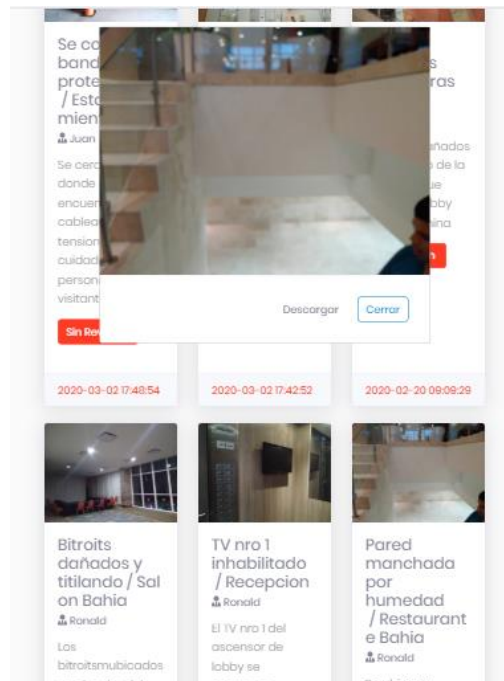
Se co
band
prote
/ Esto
mien

Juan

Se cer
donde
encuen
cablea
tension
cuidad
person
visitant

Sin Rev

2020-03-02 17:48:54

2020-03-02 17:42:52

s
ras

ñados
de la
e
bby
na

n

2020-02-20 09:09:29

Descargar

Cerrar

Bitroits dañados y titilando / Salon Bahia

Ronald

Los bitroitsmubicados

TV nro 1 inhabilitado / Recepcion

Ronald

El TV nro 1 del ascensor de lobby se

Pared manchada por humedad / Restaurante Bahia

Ronald